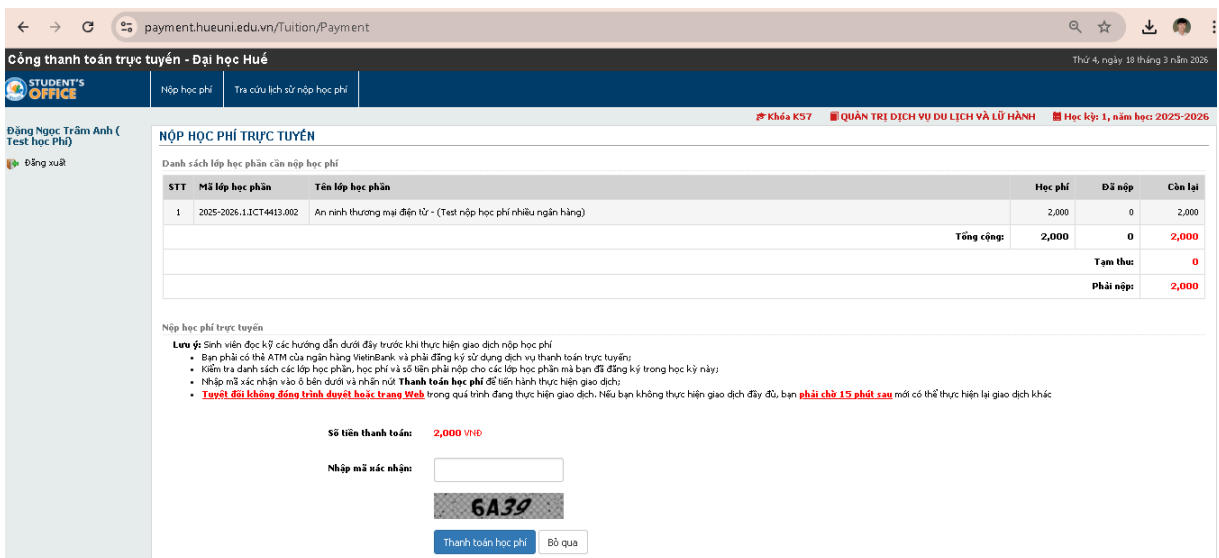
payment.hueuni.edu.vn/Tuition/Payment

Cổng thanh toán trực tuyến - Đại học Huế

Thứ 4, ngày 18 tháng 3 năm 2026

STUDENT'S OFFICE

Nộp học phí | Tra cứu lịch sử nộp học phí

Khóa K57 | QUẢN TRỊ DỊCH VỤ DU LỊCH VÀ LỮ HÀNH | Học kỳ: 1, năm học: 2025-2026

Đặng Ngọc Trâm Anh ( Test học Phí)

Đăng xuất

NỘP HỌC PHÍ TRỰC TUYẾN

Danh sách lớp học phần cần nộp học phí

| STT | Mã lớp học phần | Tên lớp học phần | Học phí | Đã nộp | Còn lại |
|---|---|---|---|---|---|
| 1 | 2025-2026.1.ICT4413.002 | An ninh thương mại điện tử - (Test nộp học phí nhiều ngân hàng) | 2,000 | 0 | 2,000 |
| | | Tổng cộng: | 2,000 | 0 | 2,000 |
| | | | | Tạm thu: | 0 |
| | | | | Phải nộp: | 2,000 |

Nộp học phí trực tuyến

Lưu ý: Sinh viên đọc kỹ các hướng dẫn dưới đây trước khi thực hiện giao dịch nộp học phí
- Bạn phải có thẻ ATM của ngân hàng VietinBank và phải đăng ký sử dụng dịch vụ thanh toán trực tuyến;
- Kiểm tra danh sách các lớp học phần, học phí và số tiền phải nộp cho các lớp học phần mà bạn đã đăng ký trong học kỳ này;
- Nhập mã xác nhận vào ô bên dưới và nhấn nút Thanh toán học phí để tiến hành thực hiện giao dịch;
- Tuyệt đối không đóng trình duyệt hoặc trang Web trong quá trình đang thực hiện giao dịch. Nếu bạn không thực hiện giao dịch đầy đủ, bạn phải chờ 15 phút sau mới có thể thực hiện lại giao dịch khác

Số tiền thanh toán: 2,000 VNĐ

Nhập mã xác nhận:

6A39

Thanh toán học phí | Bỏ qua